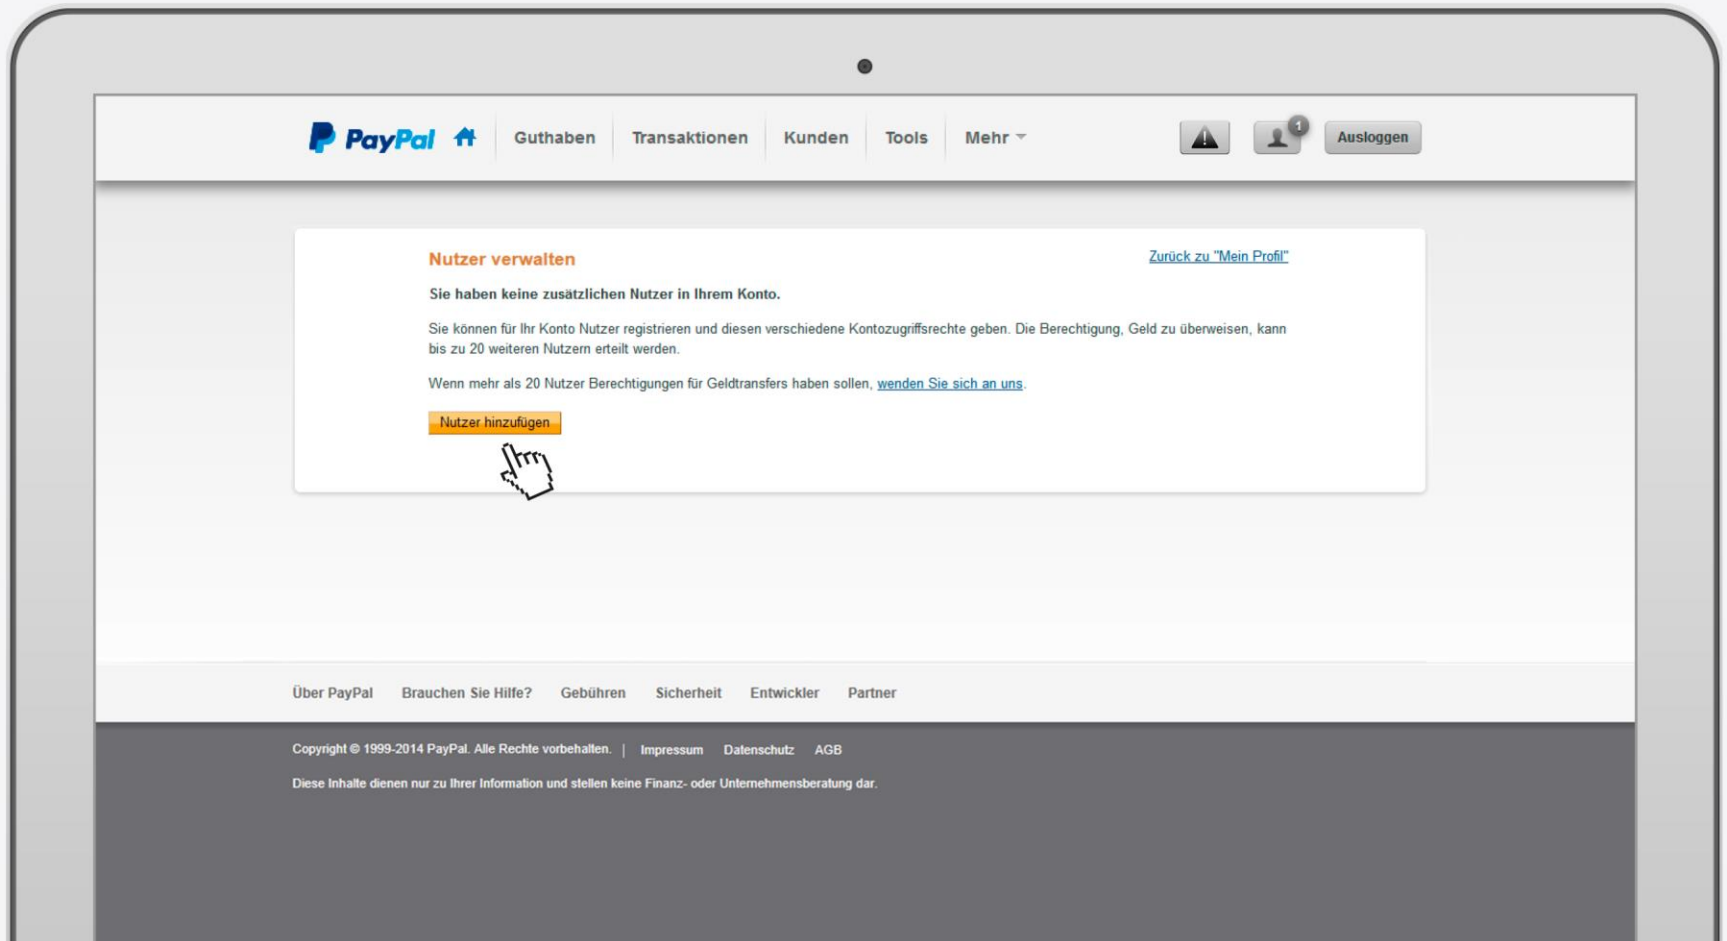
PayPal Guthaben Transaktionen Kunden Tools Mehr

1 Ausloggen

Nutzer verwalten

Zurück zu "Mein Profil"

Sie haben keine zusätzlichen Nutzer in Ihrem Konto.

Sie können für Ihr Konto Nutzer registrieren und diesen verschiedene Kontozugriffsrechte geben. Die Berechtigung, Geld zu überweisen, kann bis zu 20 weiteren Nutzern erteilt werden.

Wenn mehr als 20 Nutzer Berechtigungen für Geldtransfers haben sollen, wenden Sie sich an uns.

Nutzer hinzufügen

Über PayPal Brauchen Sie Hilfe? Gebühren Sicherheit Entwickler Partner

Copyright © 1999-2014 PayPal. Alle Rechte vorbehalten. | Impressum Datenschutz AGB

Diese Inhalte dienen nur zu Ihrer Information und stellen keine Finanz- oder Unternehmensberatung dar.